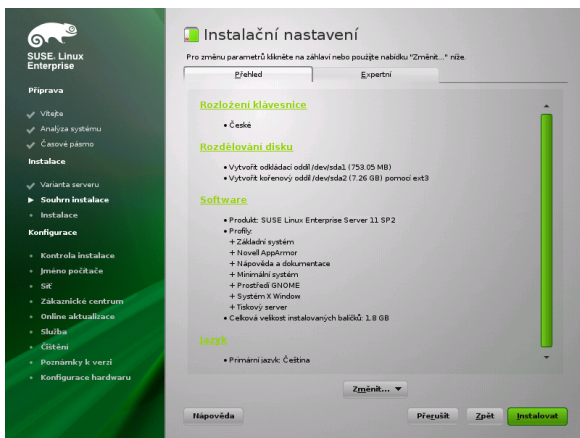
SUSE. Linux Enterprise

Příprava

Vítejte
Analýza systému
Časové pásmo

Instalace

Varianta serveru
Souhrn instalace
Instalace

Konfigurace

Kontrola instalace
Jméno počítače
Síť
Zákaznické centrum
Online aktualizace
Služba
Čištění
Poznámky k verzi
Konfigurace hardwaru

Instalační nastavení

Pro změnu parametrů klikněte na záhlaví nebo použijte nabídku "Změnit..." níže.

Přehled | Expertní

Rozložení klávesnice

• České

Rozdělování disku

• Vytvořit odkládací oddíl /dev/sda1 (753.05 MB)
• Vytvořit kořenový oddíl /dev/sda2 (7.26 GB) pomocí ext3

Software

• Produkt: SUSE Linux Enterprise Server 11 SP2
• Profily:
+ Základní systém
+ Novell AppArmor
+ Nápověda a dokumentace
+ Minimální systém
+ Prostředí GNOME
+ Systém X Window
+ Tiskový server
• Celková velikost instalovaných balíčků: 1.8 GB

Jazyk

• Primární jazyk: Čeština

Změnit... ▼

Nápověda

Přerušit

Zpět

Instalovat